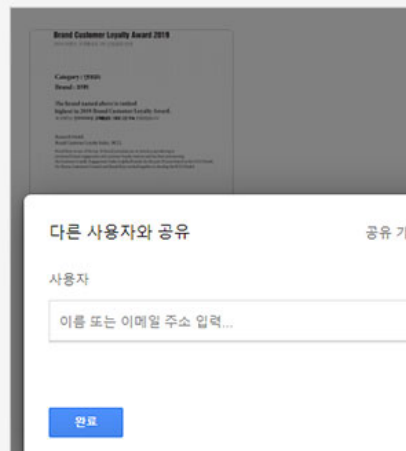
Brand Customer Loyalty Award 2018

Category : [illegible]
Brand : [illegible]

The brand named above is ranked highest in 2018 Brand Customer Loyalty Award.

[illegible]

다른 사용자와 공유

공유 가

사용자

이름 또는 이메일 주소 입력...

완료